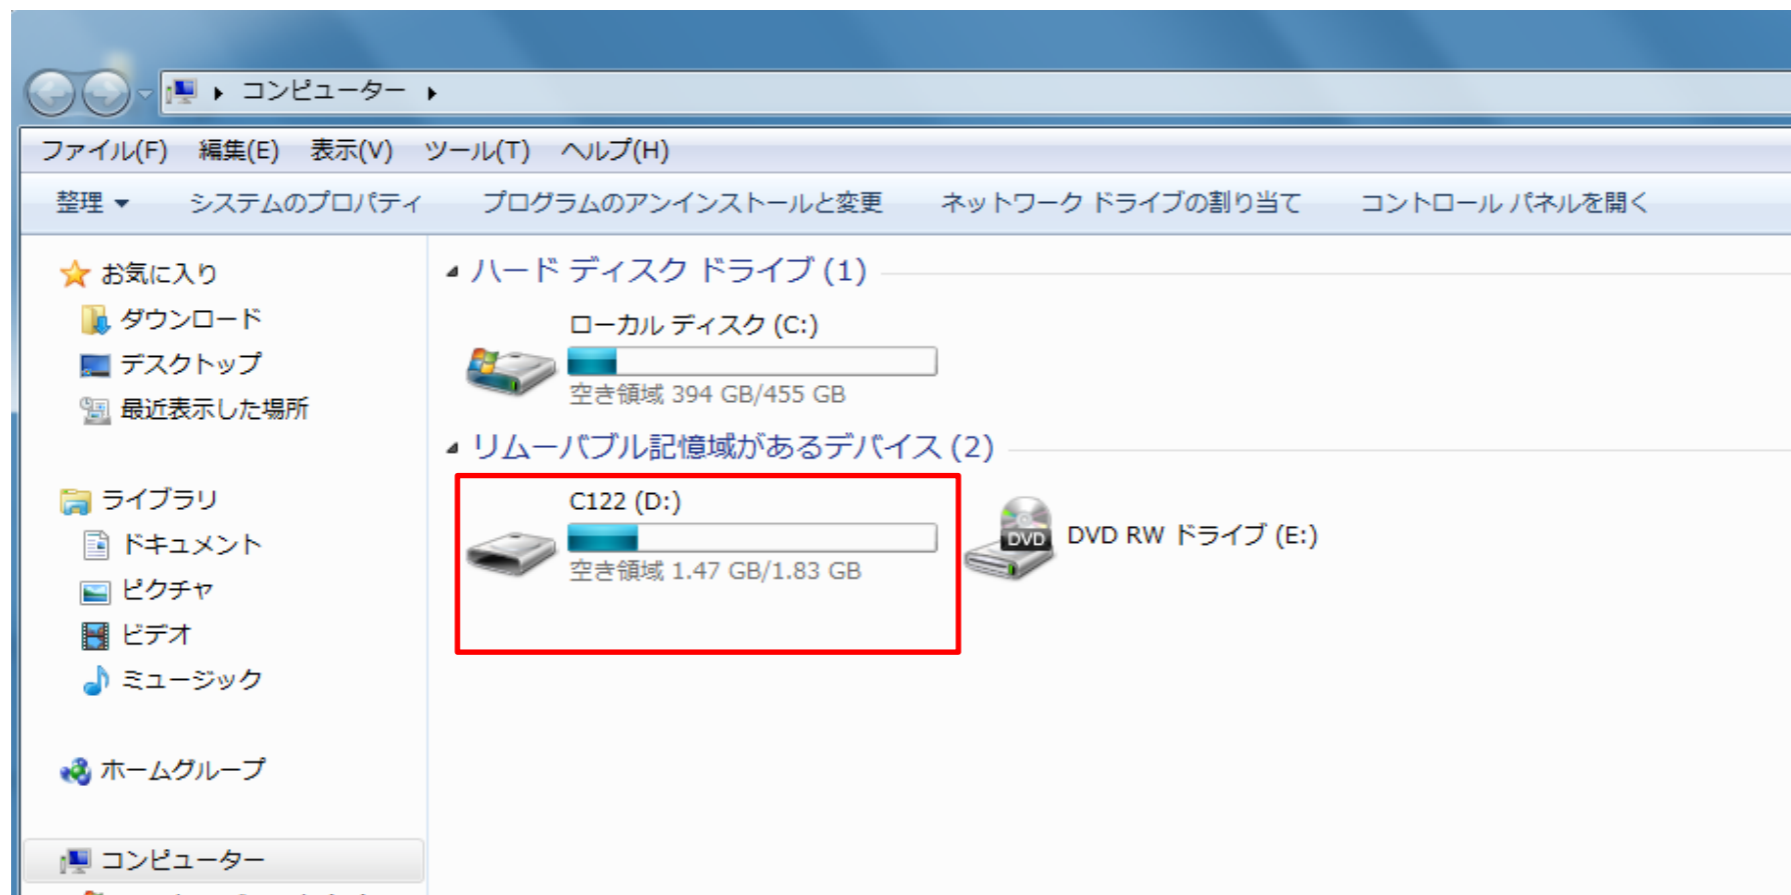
▸ コンピューター ▸

ファイル(F) 編集(E) 表示(V) ツール(T) ヘルプ(H)

整理 ▾ システムのプロパティ プログラムのアンインストールと変更 ネットワーク ドライブの割り当て コントロール パネルを開く

お気に入り
ダウンロード
デスクトップ
最近表示した場所

ライブラリ
ドキュメント
ピクチャ
ビデオ
ミュージック

ホームグループ

コンピューター

ハード ディスク ドライブ (1)

ローカル ディスク (C:)
空き領域 394 GB/455 GB

リムーバブル記憶域があるデバイス (2)

C122 (D:)
空き領域 1.47 GB/1.83 GB

DVD
DVD RW ドライブ (E:)